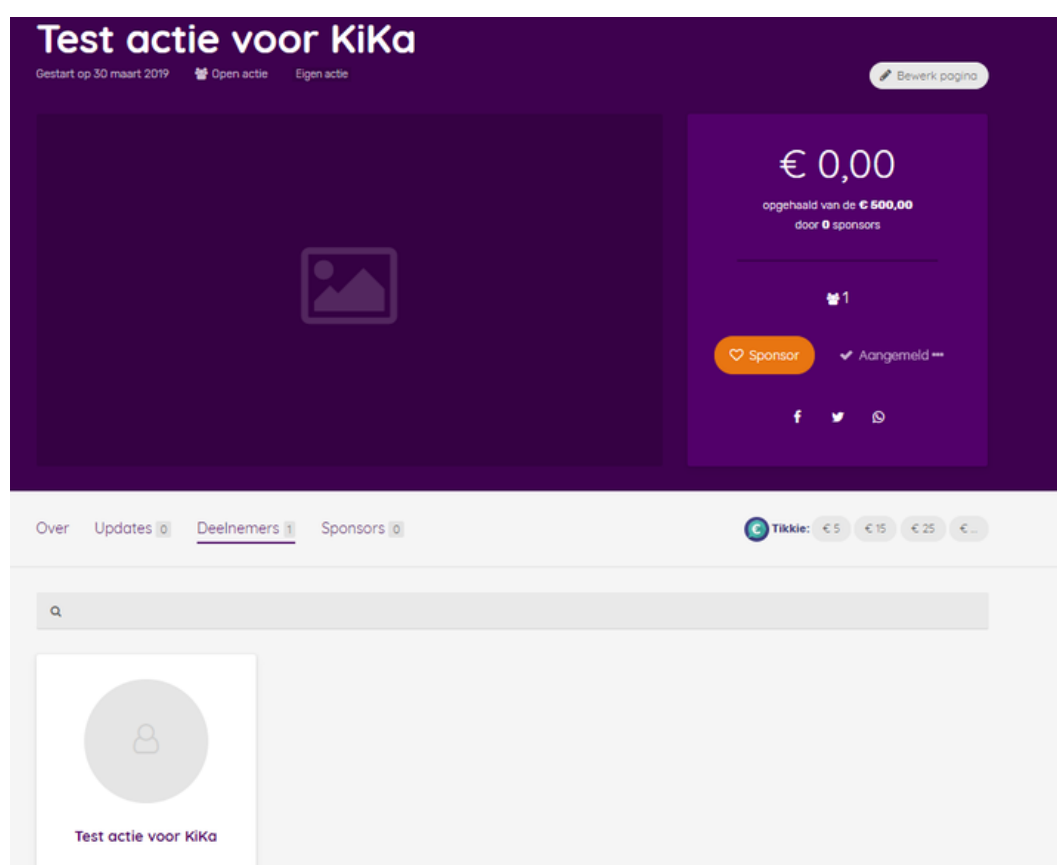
Test actie voor KiKa

Gestart op 30 maart 2019   Open actie   Eigen actie

Bewerk pagina

€ 0,00

opgehaald van de € 500,00
door 0 sponsors

1

Sponsor   Aangemeld •••

Over   Updates 0   Deelnemers 1   Sponsors 0

Tikkie: € 5   € 15   € 25   € ...

Test actie voor KiKa